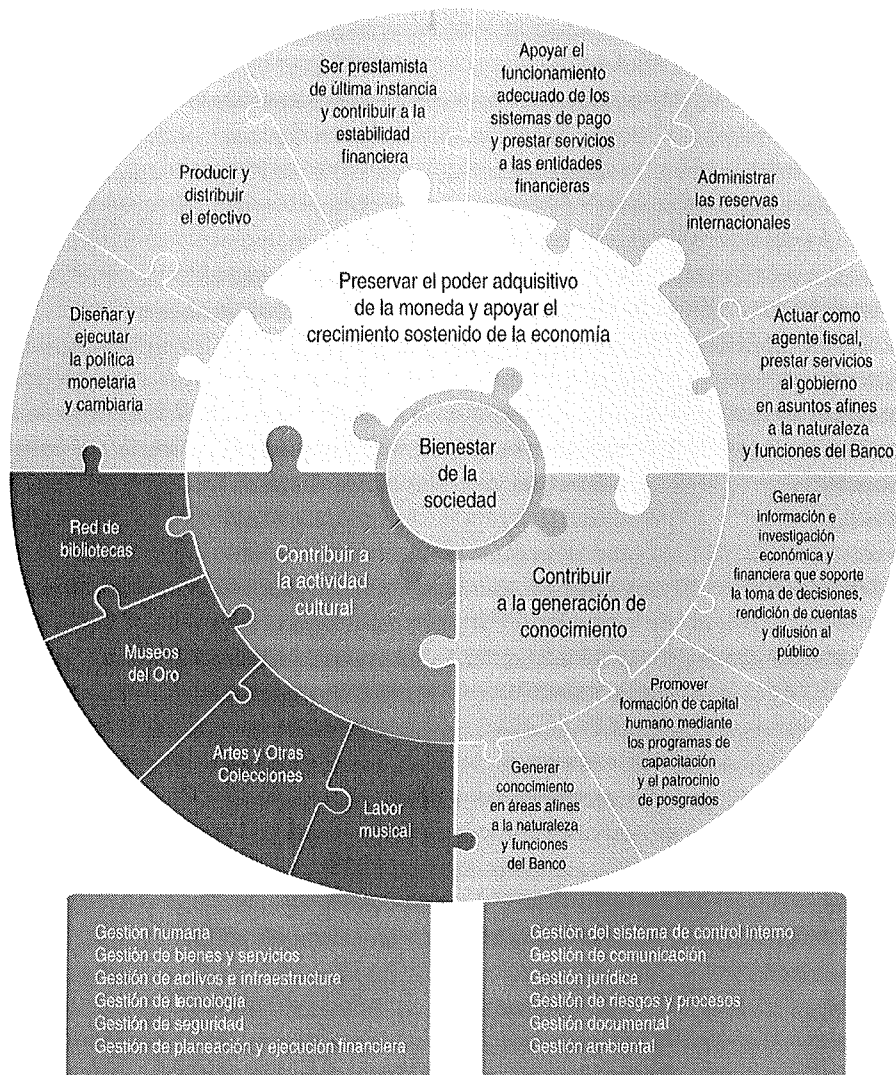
Ser prestamista de última instancia y contribuir a la estabilidad financiera

Apoyar el funcionamiento adecuado de los sistemas de pago y prestar servicios a las entidades financieras

Producir y distribuir el efectivo

Administrar las reservas internacionales

Preservar el poder adquisitivo de la moneda y apoyar el crecimiento sostenido de la economía

Diseñar y ejecutar la política monetaria y cambiaria

Actuar como agente fiscal, prestar servicios al gobierno en asuntos afines a la naturaleza y funciones del Banco

Bienestar de la sociedad

Red de bibliotecas

Contribuir a la actividad cultural

Museos del Oro

Artes y Otras Colecciones

Labor musical

Contribuir a la generación de conocimiento

Generar información e investigación económica y financiera que soporte la toma de decisiones, rendición de cuentas y difusión al público

Promover formación de capital humano mediante los programas de capacitación y el patrocinio de posgrados

Generar conocimiento en áreas afines a la naturaleza y funciones del Banco

Gestión humana
Gestión de bienes y servicios
Gestión de activos e infraestructura
Gestión de tecnología
Gestión de seguridad
Gestión de planeación y ejecución financiera

Gestión del sistema de control interno
Gestión de comunicación
Gestión jurídica
Gestión de riesgos y procesos
Gestión documental
Gestión ambiental